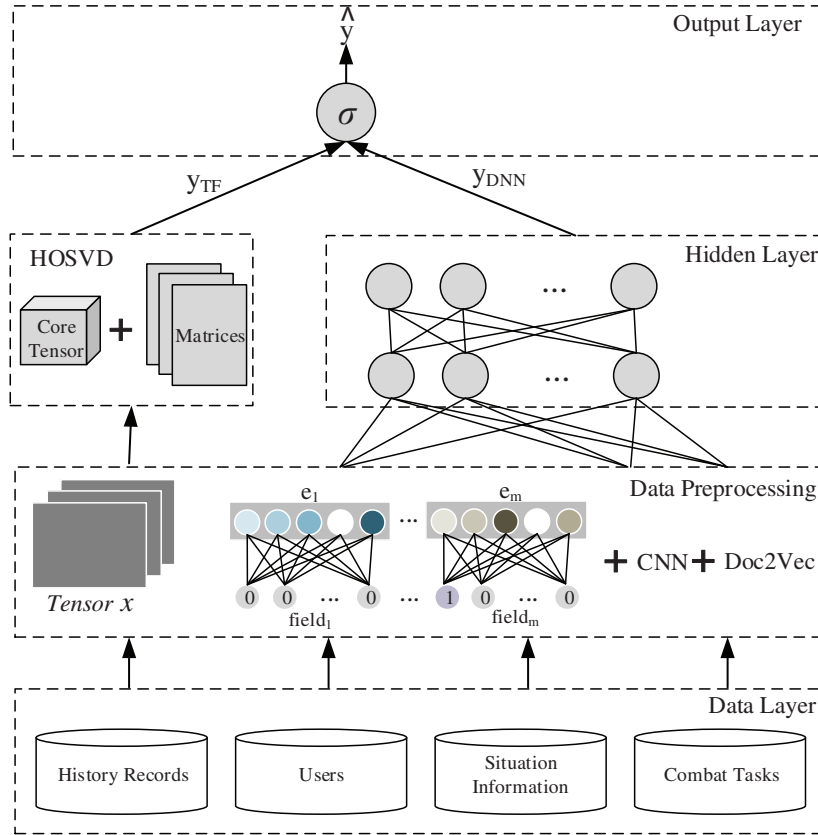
Output Layer

$\hat{y}$

$\sigma$

$y_{TF}$

$y_{DNN}$

HOSVD

Core Tensor

+

Matrices

Hidden Layer

...

...

Data Preprocessing

$e_1$

...

$e_m$

+ CNN + Doc2Vec

*Tensor x*

0 0 ... 0 ... 1 0 ... 0

$field_1$

$field_m$

Data Layer

History Records

Users

Situation Information

Combat Tasks